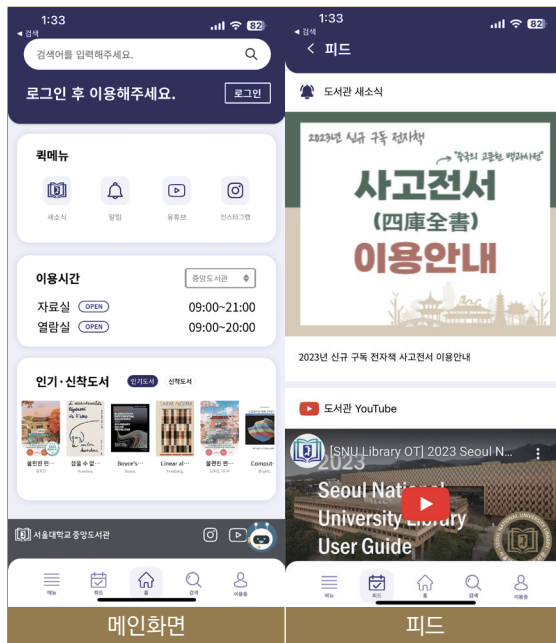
1:33
◂ 검색
82

검색어를 입력해주세요.

로그인 후 이용해주세요.
로그인

퀵메뉴
새소식
알림
유튜브
인스타그램

이용시간
중앙도서관
자료실 OPEN 09:00~21:00
열람실 OPEN 09:00~20:00

인기·신착도서
인기도서
신착도서

불편한 편··· 걷는 습·없··· Boyce's··· Linear al··· 불편한 편··· Comput···

서울대학교 중앙도서관

메뉴
피드
홈
검색
이용증

메인화면

1:33
◂ 검색
82

< 피드

도서관 새소식

2023년 신규 구독 전자책
"중국의 고문헌 백과사전"
사고전서
(四庫全書)
이용안내

2023년 신규 구독 전자책 사고전서 이용안내

도서관 YouTube

[SNU Library OT] 2023 Seoul N···
2023
Seoul National
University Library
User Guide

메뉴
피드
홈
검색
이용증

피드